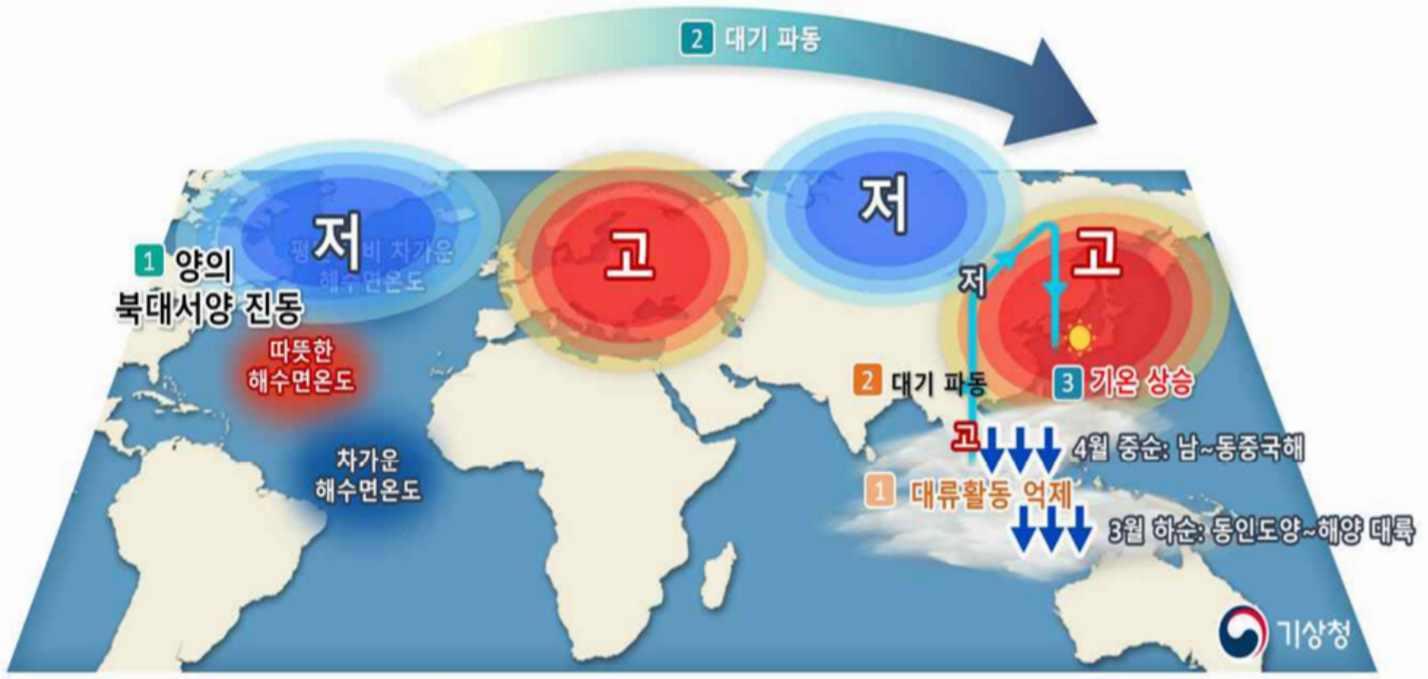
2 대기 파동

저

1 양의 북대서양 진동

평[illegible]비 차가운 해수면온도

고

저

고

저

따뜻한 해수면온도

차가운 해수면온도

2 대기 파동

3 기온 상승

고

4월 중순: 남~동중국해

1 대류활동 억제

3월 하순: 동인도양~해양 대륙

기상청